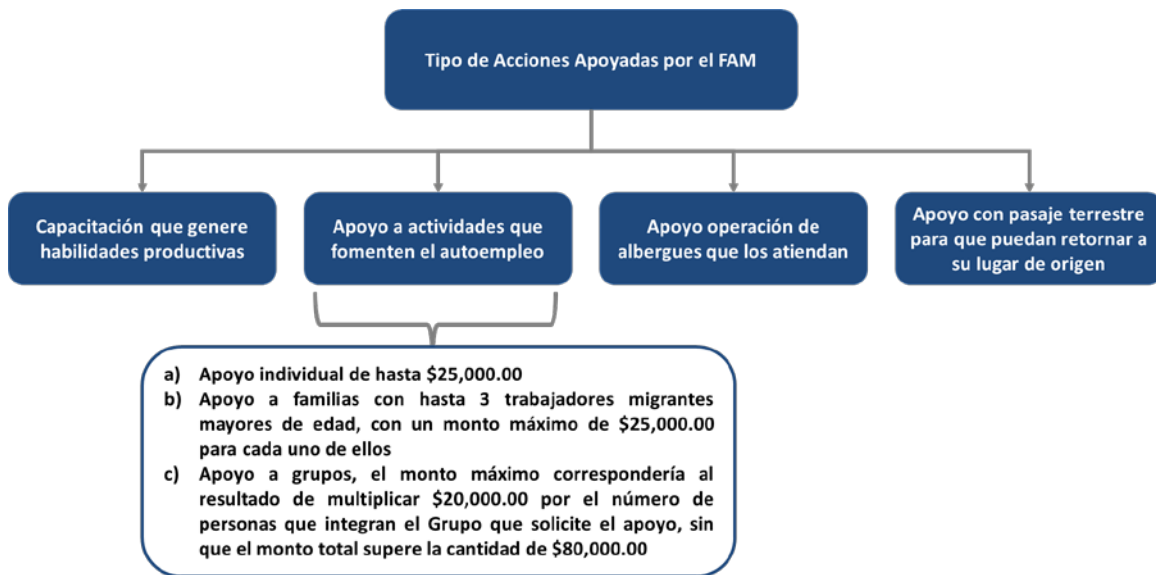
Tipo de Acciones Apoyadas por el FAM

Capacitación que genere habilidades productivas

Apoyo a actividades que fomenten el autoempleo

Apoyo operación de albergues que los atiendan

Apoyo con pasaje terrestre para que puedan retornar a su lugar de origen

a) Apoyo individual de hasta \$25,000.00
b) Apoyo a familias con hasta 3 trabajadores migrantes mayores de edad, con un monto máximo de \$25,000.00 para cada uno de ellos
c) Apoyo a grupos, el monto máximo correspondería al resultado de multiplicar \$20,000.00 por el número de personas que integran el Grupo que solicite el apoyo, sin que el monto total supere la cantidad de \$80,000.00